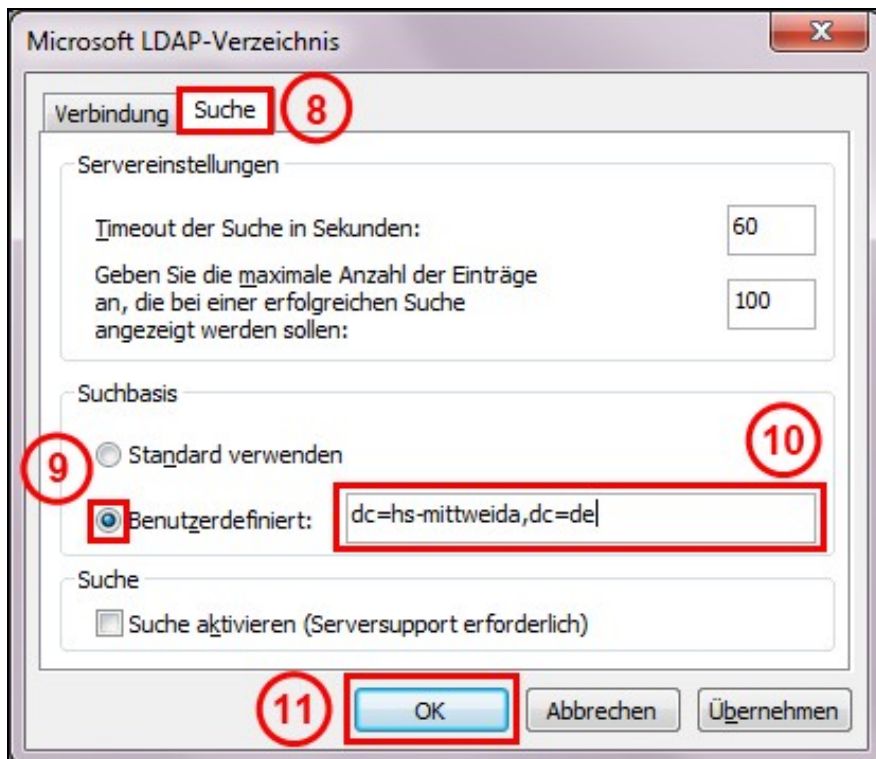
Microsoft LDAP-Verzeichnis

X

Verbindung Suche 8

Servereinstellungen

Timeout der Suche in Sekunden: 60

Geben Sie die maximale Anzahl der Einträge an, die bei einer erfolgreichen Suche angezeigt werden sollen: 100

Suchbasis

10

9

Standard verwenden

Benutzerdefiniert: dc=hs-mittweida,dc=de

Suche

Suche aktivieren (Serversupport erforderlich)

11

OK

Abbrechen

Übernehmen